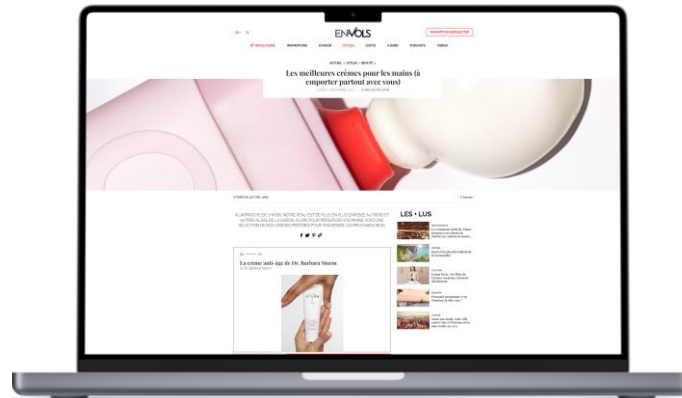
ENVOLS

INSCRIPTION NEWSLETTER

INSPIRATIONS ÉVASION STYLES GOÛTS À BORD PODCASTS VIDÉOS

ACCUEIL » STYLES » BEAUTÉ »

Les meilleures crèmes pour les mains (à emporter partout avec vous)

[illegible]

LES • LUS

La crème anti-âge de Dr. Barbara Sturm

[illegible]